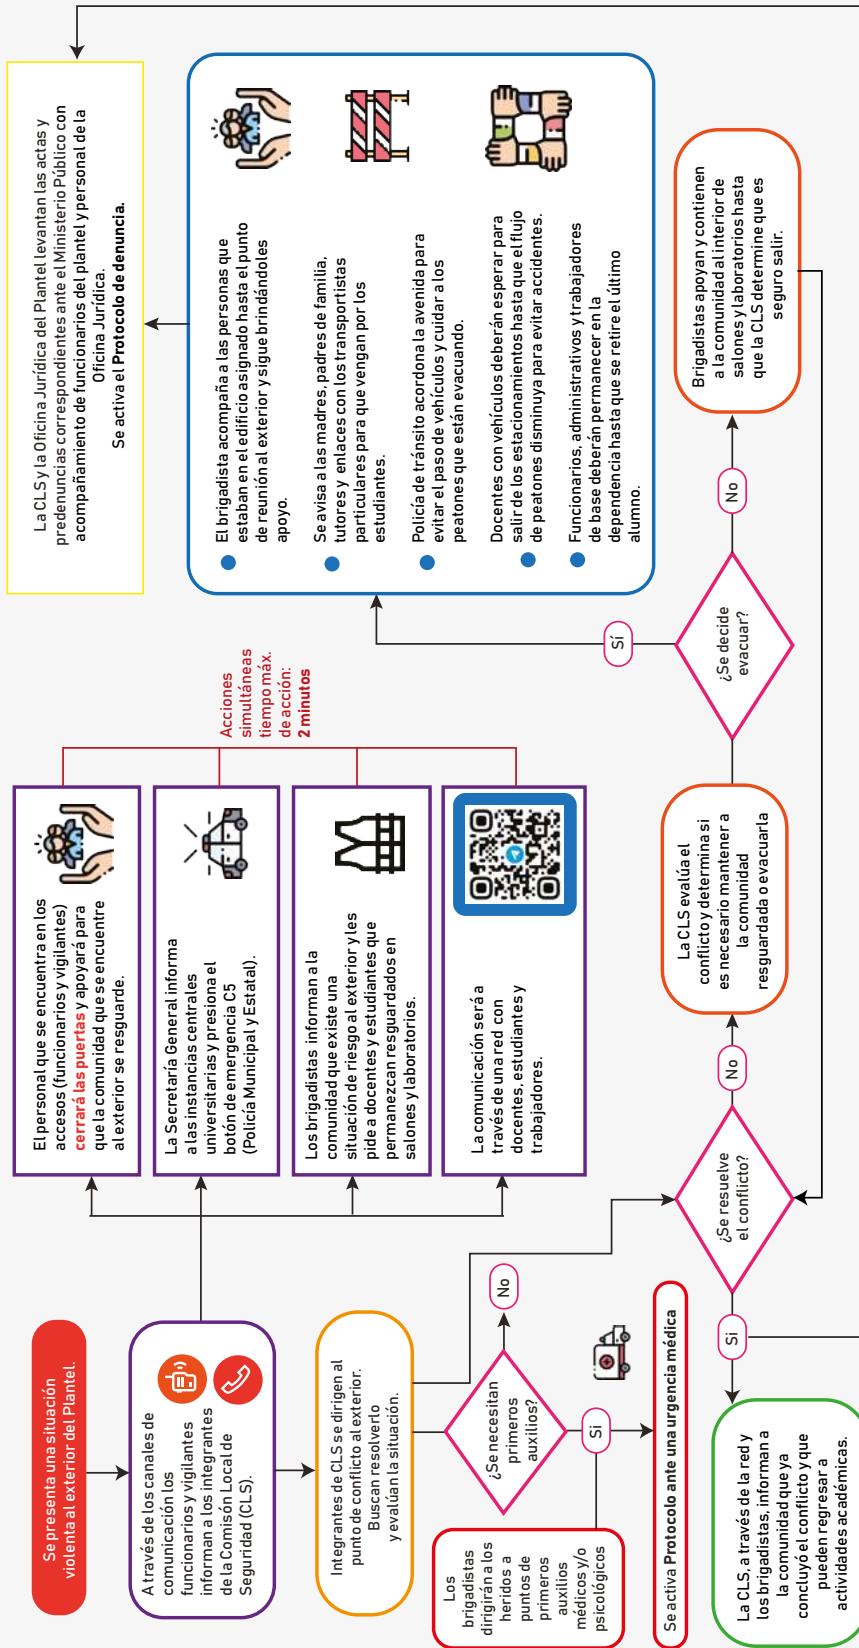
Se presenta una situación violenta al exterior del Plantel.

A través de los canales de comunicación los funcionarios y vigilantes informan a los integrantes de la Comisión Local de Seguridad (CLS).

Integrantes de CLS se dirigen al punto de conflicto al exterior. Buscan resolverlo y evalúan la situación.

¿Se necesitan primeros auxilios?

No

Sí

Los brigadistas dirigirán a los heridos a puntos de primeros auxilios médicos y/o psicológicos

Se activa **Protocolo de ante una urgencia médica**

El personal que se encuentra en los accesos (funcionarios y vigilantes) **cerrará las puertas** y apoyará para que la comunidad que se encuentre al exterior se resguarde.

La Secretaría General informa a las instancias centrales universitarias y presiona el botón de emergencia C5 (Policía Municipal y Estatal).

Los brigadistas informan a la comunidad que existe una situación de riesgo al exterior y les pide a docentes y estudiantes que permanezcan resguardados en salones y laboratorios.

La comunicación será a través de una red con docentes, estudiantes y trabajadores.

Acciones simultáneas tiempo máx. de acción: **2 minutos**

¿Se resuelve el conflicto?

No

Sí

La CLS, a través de la red y los brigadistas, informan a la comunidad que ya concluyó el conflicto y que pueden regresar a actividades académicas.

La CLS evalúa el conflicto y determina si es necesario mantener a la comunidad resguardada o evacuarla

¿Se decide evacuar?

Sí

No

Brigadistas apoyan y contienen a la comunidad al interior de salones y laboratorios hasta que la CLS determine que es seguro salir.

El brigadista acompaña a las personas que estaban en el edificio asignado hasta el punto de reunión al exterior y sigue brindándoles apoyo.

Se avisa a las madres, padres de familia, tutores y enlaces con los transportistas particulares para que vengan por los estudiantes.

Policía de tránsito acordona la avenida para evitar el paso de vehículos y cuidar a los peatones que están evacuando.

Docentes con vehículos deberán esperar para salir de los estacionamientos hasta que el flujo de peatones disminuya para evitar accidentes.

Funcionarios, administrativos y trabajadores de base deberán permanecer en la dependencia hasta que se retire el último alumno.

La CLS y la Oficina Jurídica del Plantel levantan las actas y predenuncias correspondientes ante el Ministerio Público con acompañamiento de funcionarios del plantel y personal de la Oficina Jurídica.
Se activa el **Protocolo de denuncia.**